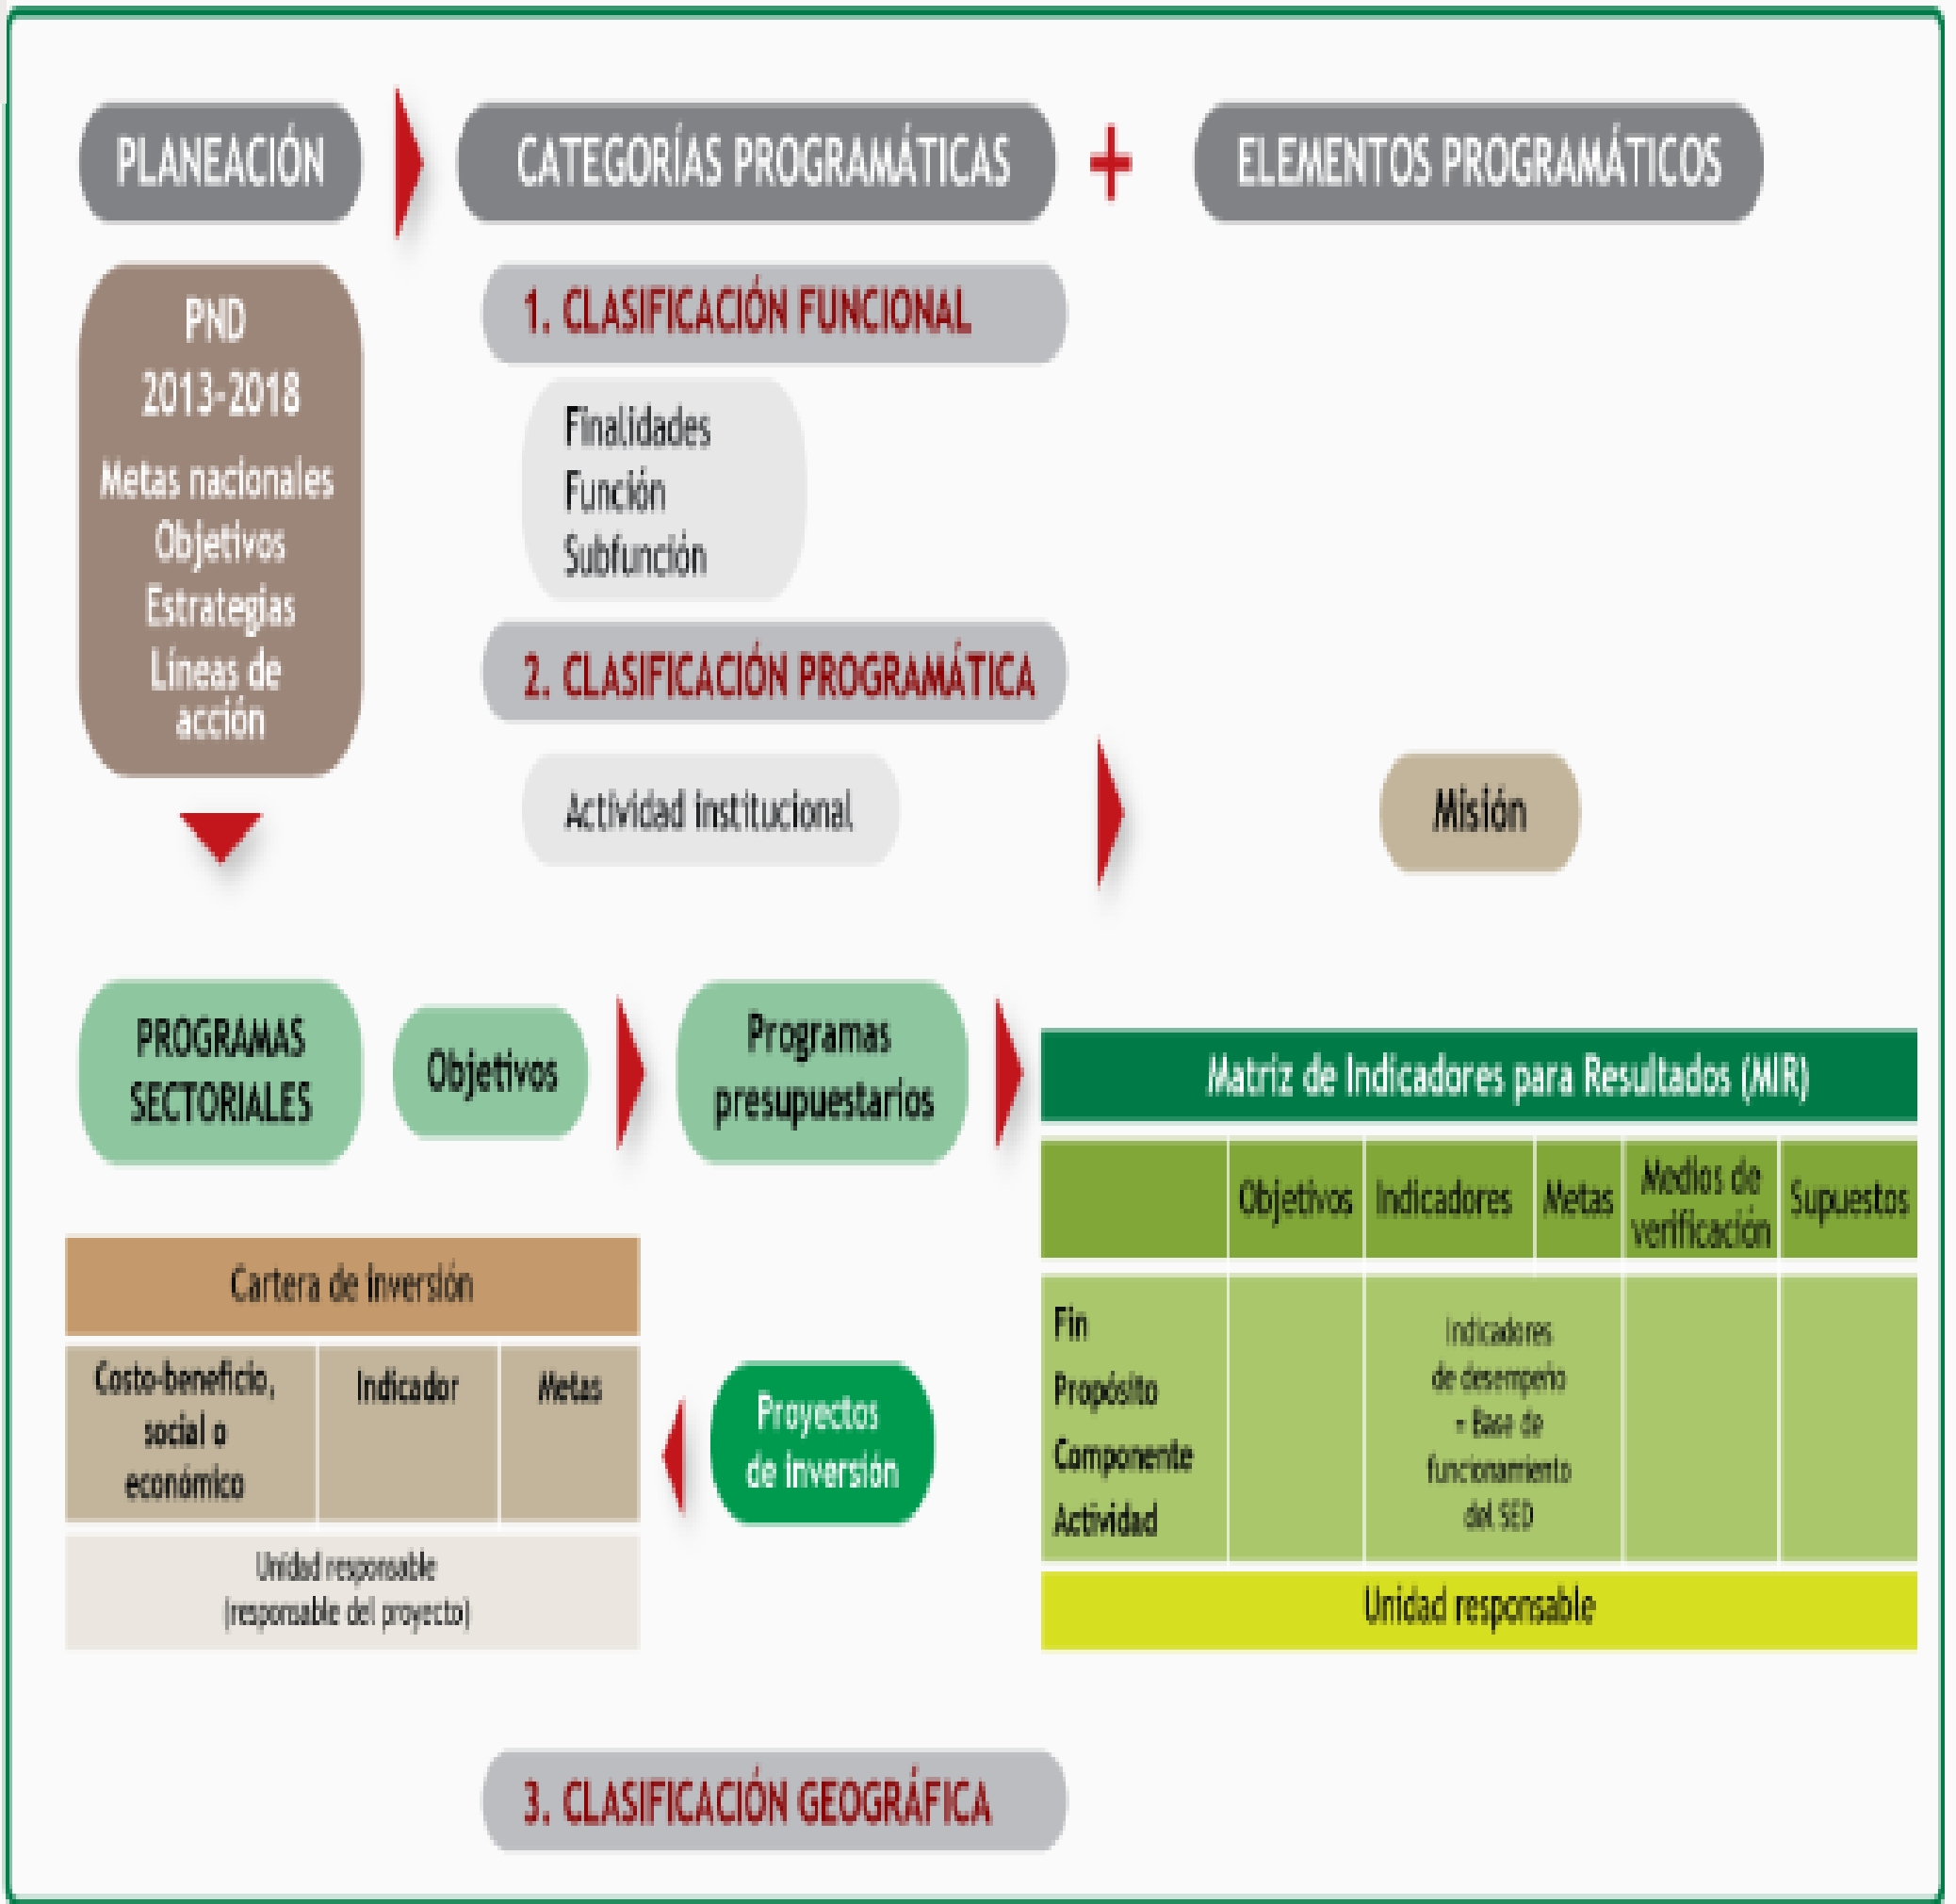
PLANEACIÓN

CATEGORÍAS PROGRAMÁTICAS

+

ELEMENTOS PROGRAMÁTICOS

PND
2013-2018
Metas nacionales
Objetivos
Estrategias
Líneas de acción

1. CLASIFICACIÓN FUNCIONAL

Finalidades
Función
Subfunción

2. CLASIFICACIÓN PROGRAMÁTICA

Actividad institucional

Misión

PROGRAMAS SECTORIALES

Objetivos

Programas presupuestarios

Matriz de Indicadores para Resultados (MIR)

| | Objetivos | Indicadores | Metas | Medios de verificación | Supuestos |
|---|---|---|---|---|---|
| Fin<br>Propósito<br>Componente<br>Actividad | | Indicadores de desempeño = Base de funcionamiento del SED | | | |

Unidad responsable

Cartera de inversión

| Costo-beneficio, social o económico | Indicador | Metas |
|---|---|---|

Unidad responsable
(responsable del proyecto)

Proyectos de inversión

3. CLASIFICACIÓN GEOGRÁFICA